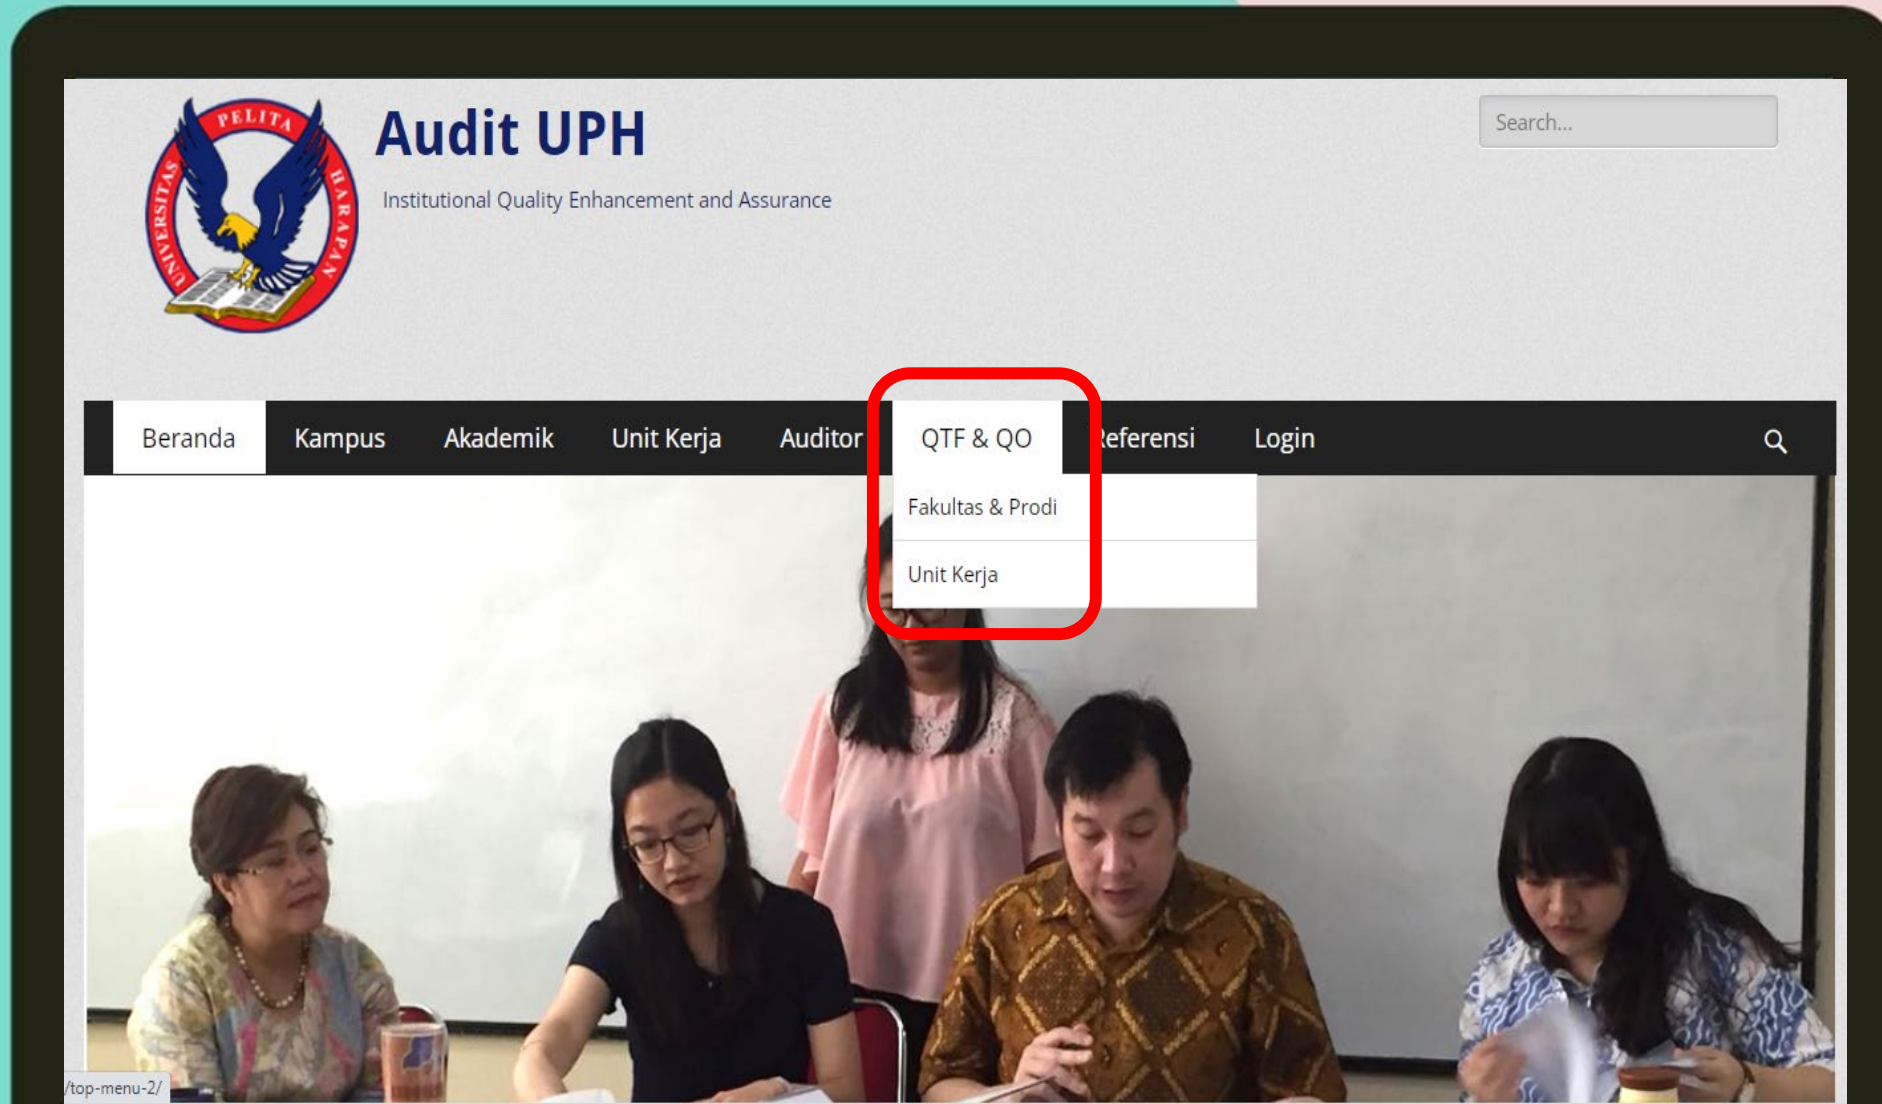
PELITA
UNIVERSITAS
HARAPAN

Audit UPH

Institutional Quality Enhancement and Assurance

Search...

Beranda
Kampus
Akademik
Unit Kerja
Auditor
QTF & QO
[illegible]eferensi
Login

Fakultas & Prodi
Unit Kerja

/top-menu-2/